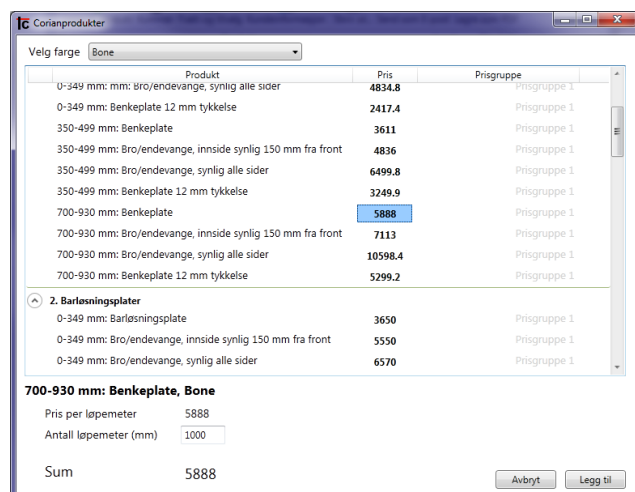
ic Corianprodukter

Velg farge Bone

| Produkt | Pris | Prisgruppe |
|---|---|---|
| 0-349 mm: Bro/endevange, synlig alle sider | 4834.8 | Prisgruppe 1 |
| 0-349 mm: Benkeplate 12 mm tykkelse | 2417.4 | Prisgruppe 1 |
| 350-499 mm: Benkeplate | 3611 | Prisgruppe 1 |
| 350-499 mm: Bro/endevange, innside synlig 150 mm fra front | 4836 | Prisgruppe 1 |
| 350-499 mm: Bro/endevange, synlig alle sider | 6499.8 | Prisgruppe 1 |
| 350-499 mm: Benkeplate 12 mm tykkelse | 3249.9 | Prisgruppe 1 |
| 700-930 mm: Benkeplate | 5888 | Prisgruppe 1 |
| 700-930 mm: Bro/endevange, innside synlig 150 mm fra front | 7113 | Prisgruppe 1 |
| 700-930 mm: Bro/endevange, synlig alle sider | 10598.4 | Prisgruppe 1 |
| 700-930 mm: Benkeplate 12 mm tykkelse | 5299.2 | Prisgruppe 1 |

2. Barløsningsplater

| Produkt | Pris | Prisgruppe |
|---|---|---|
| 0-349 mm: Barløsningsplate | 3650 | Prisgruppe 1 |
| 0-349 mm: Bro/endevange, innside synlig 150 mm fra front | 5550 | Prisgruppe 1 |
| 0-349 mm: Bro/endevange, synlig alle sider | 6570 | Prisgruppe 1 |

700-930 mm: Benkeplate, Bone

Pris per løpemeter 5888
Antall løpemeter (mm) 1000

Sum 5888

Avbryt Legg til